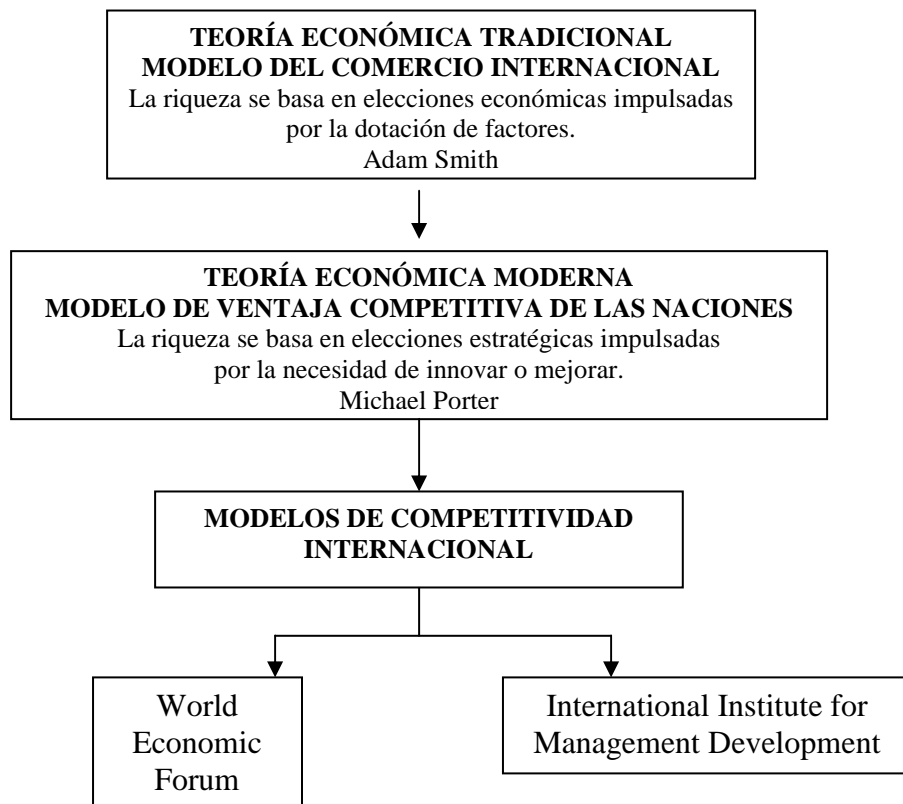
TEORÍA ECONÓMICA TRADICIONAL
MODELO DEL COMERCIO INTERNACIONAL
La riqueza se basa en elecciones económicas impulsadas por la dotación de factores.
Adam Smith

TEORÍA ECONÓMICA MODERNA
MODELO DE VENTAJA COMPETITIVA DE LAS NACIONES
La riqueza se basa en elecciones estratégicas impulsadas por la necesidad de innovar o mejorar.
Michael Porter

MODELOS DE COMPETITIVIDAD INTERNACIONAL

World Economic Forum

International Institute for Management Development